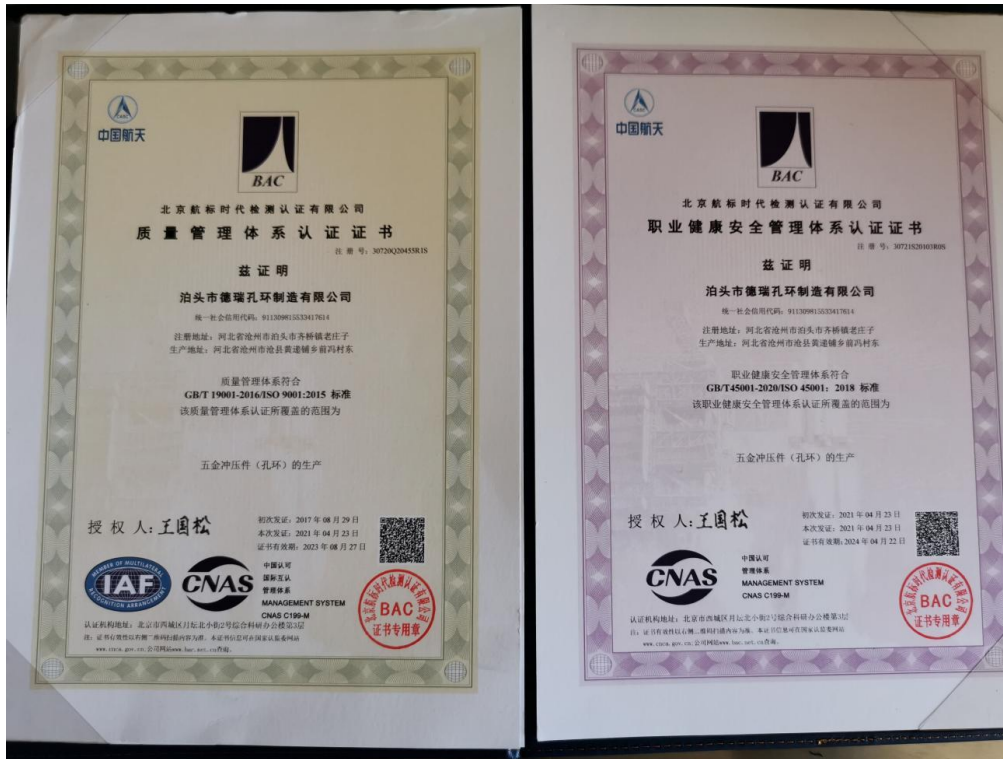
中国航天

BAC

北京航标时代检测认证有限公司

质量管理体系认证证书

注册号：30720Q20455R1S

兹证明

泊头市德瑞孔环制造有限公司

统一社会信用代码：91130981553417614

注册地址：河北省沧州市泊头市齐桥镇老庄子
生产地址：河北省沧州市沧县黄递铺乡前冯村东

质量管理体系符合
GB/T 19001-2016/ISO 9001:2015 标准
该质量管理体系认证所覆盖的范围为

五金冲压件（孔环）的生产

授权人：王国松

初次发证：2017 年 08 月 29 日
本次发证：2021 年 04 月 23 日
证书有效期：2023 年 08 月 27 日

IAF

CNAS

中国认可
国际互认
管理体系
MANAGEMENT SYSTEM
CNAS C199-M

北京航标时代检测认证有限公司
BAC
证书专用章

认证机构地址：北京市西城区月坛北小街2号院综合科研办公楼第3层
注：证书有效性以在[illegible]
www.cnca.gov.cn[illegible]www.bac.net.cn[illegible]

中国航天

BAC

北京航标时代检测认证有限公司

职业健康安全管理体系认证证书

注册号：30721S20103R0S

兹证明

泊头市德瑞孔环制造有限公司

统一社会信用代码：91130981553417614

注册地址：河北省沧州市泊头市齐桥镇老庄子
生产地址：河北省沧州市沧县黄递铺乡前冯村东

职业健康安全管理体系符合
GB/T45001-2020/ISO 45001：2018 标准
该职业健康安全管理体系认证所覆盖的范围为

五金冲压件（孔环）的生产

授权人：王国松

初次发证：2021 年 04 月 23 日
本次发证：2021 年 04 月 23 日
证书有效期：2024 年 04 月 22 日

CNAS

中国认可
管理体系
MANAGEMENT SYSTEM
CNAS C199-M

北京航标时代检测认证有限公司
BAC
证书专用章

认证机构地址：北京市西城区月坛北小街2号院综合科研办公楼第3层
注：证书有效性以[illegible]
www.cnca.gov.cn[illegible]www.bac.net.cn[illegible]